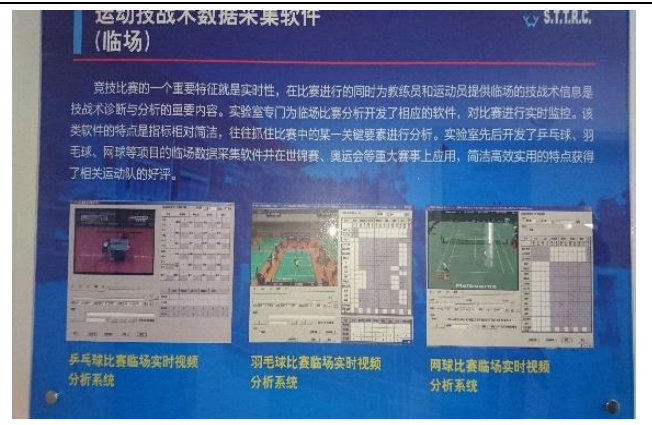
运动技战术数据采集软件
（临场）

S.T.R.C.

竞技比赛的一个重要特征就是实时性，在比赛进行的同时为教练员和运动员提供临场的技战术信息是技战术诊断与分析的重要内容。实验室专门为临场比赛分析开发了相应的软件，对比赛进行实时监控。该类软件的特点是指标相对简洁，往往抓住比赛中的某一关键要素进行分析。实验室先后开发了乒乓球、羽毛球、网球等项目的临场数据采集软件并在世锦赛、奥运会等重大赛事上应用，简洁高效实用的特点获得了相关运动队的好评。

乒乓球比赛临场实时视频分析系统

羽毛球比赛临场实时视频分析系统

网球比赛临场实时视频分析系统